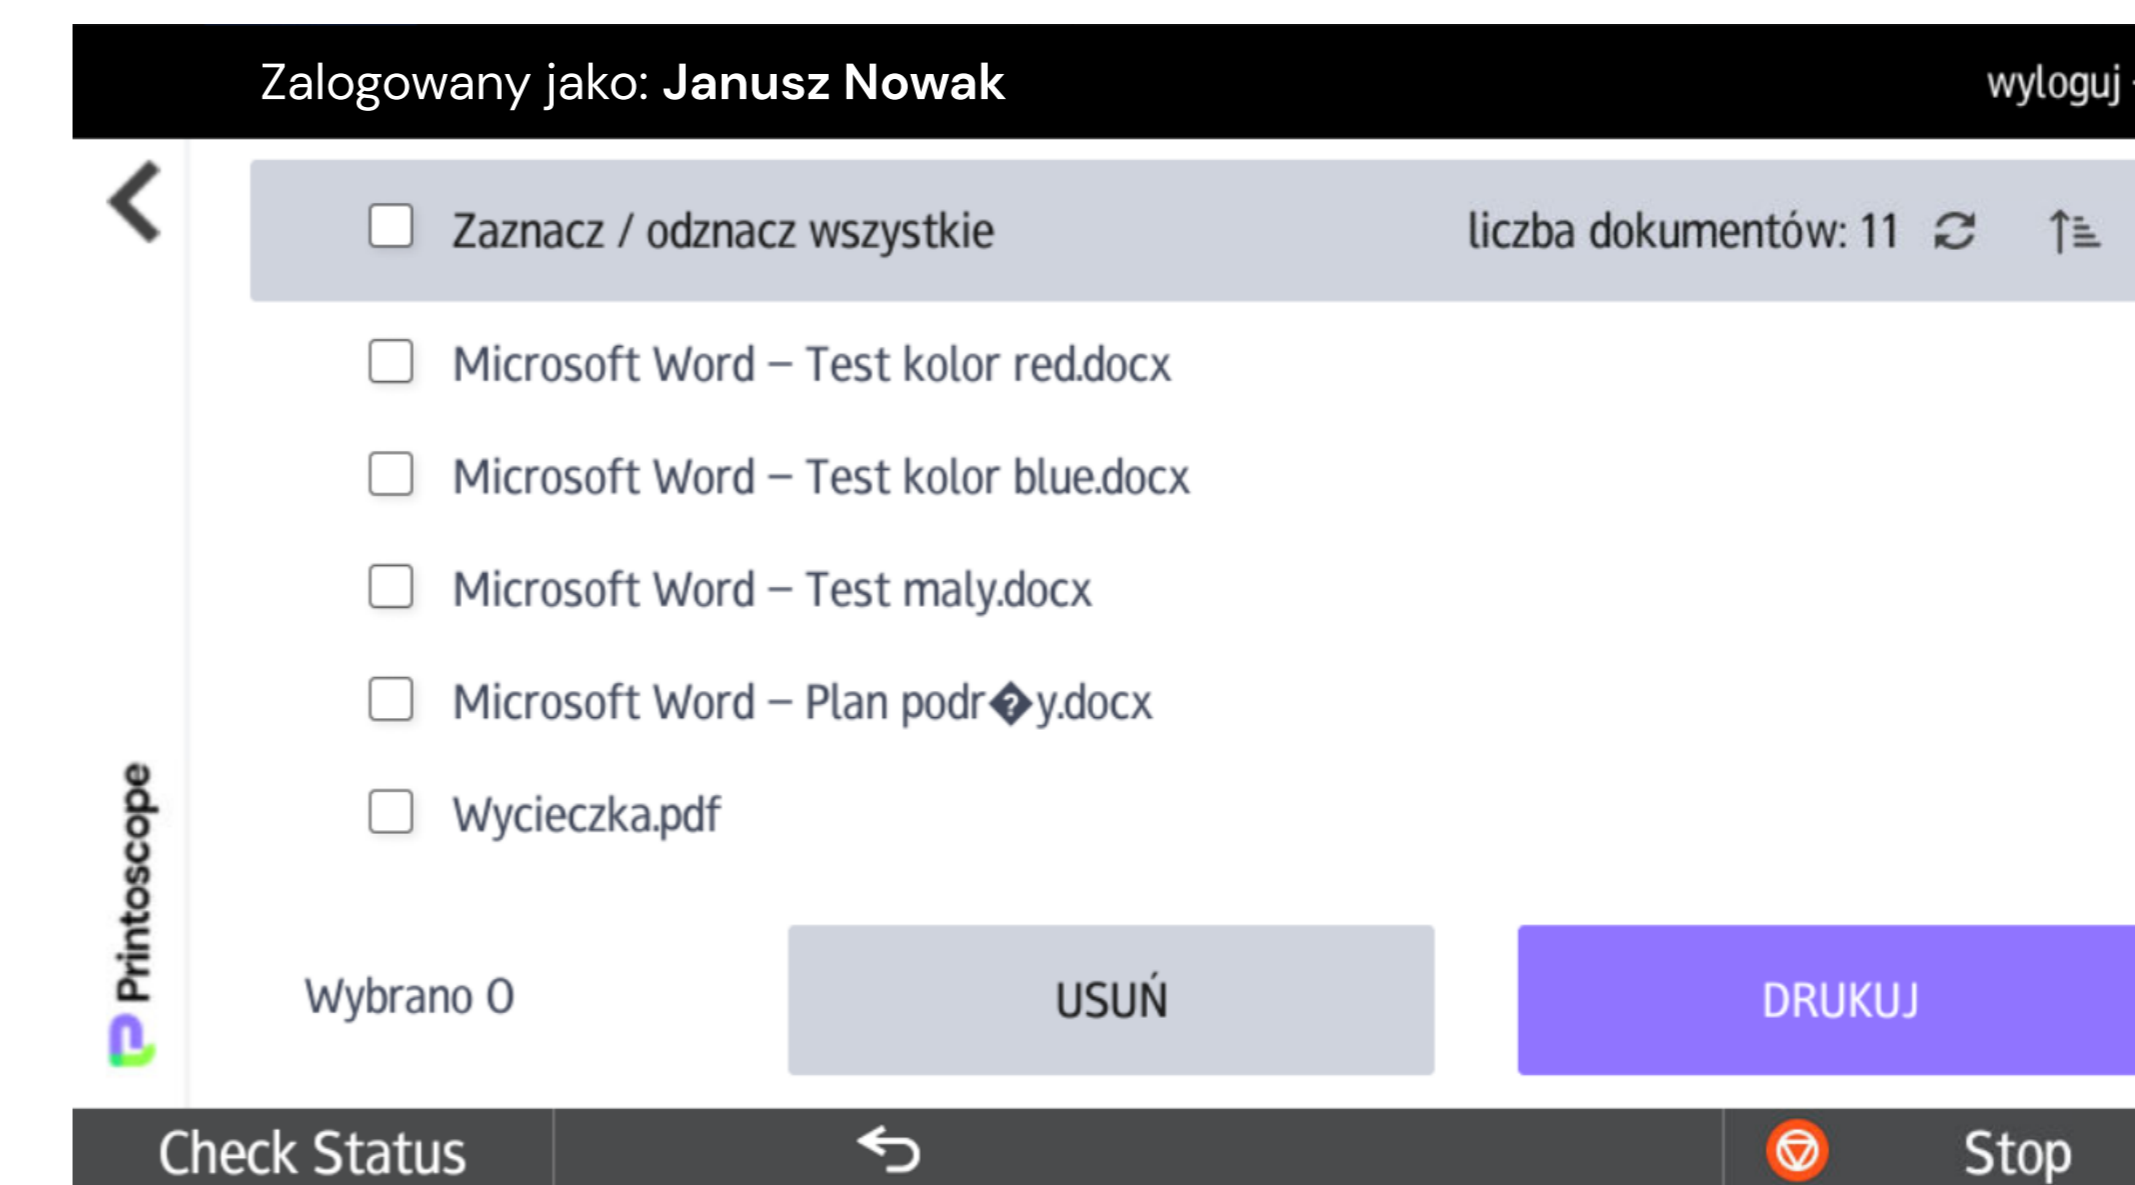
Zalogowany jako: **Janusz Nowak**

wyloguj

Printoscope

Zaznacz / odznacz wszystkie

liczba dokumentów: 11

Microsoft Word – Test kolor red.docx

Microsoft Word – Test kolor blue.docx

Microsoft Word – Test maly.docx

Microsoft Word – Plan podr�y.docx

Wycieczka.pdf

Wybrano 0

USUŃ

DRUKUJ

Check Status

Stop